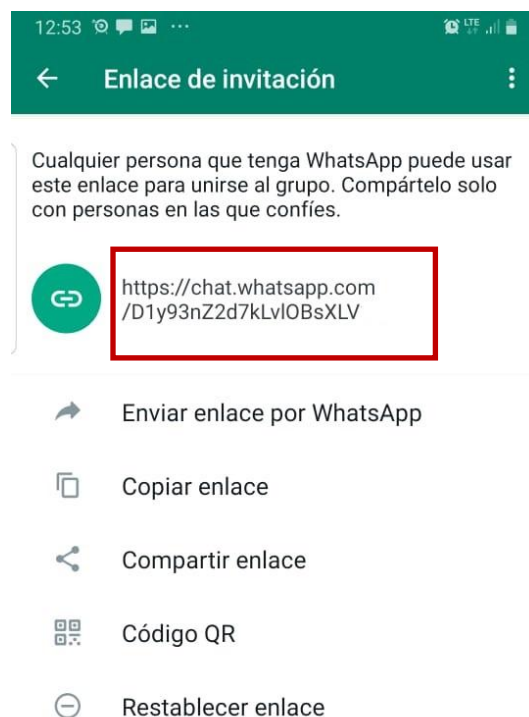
12:53

LTE

Enlace de invitación

Cualquier persona que tenga WhatsApp puede usar este enlace para unirse al grupo. Compártelo solo con personas en las que confíes.

https://chat.whatsapp.com/D1y93nZ2d7kLvlOBsXLV

Enviar enlace por WhatsApp

Copiar enlace

Compartir enlace

Código QR

Restablecer enlace